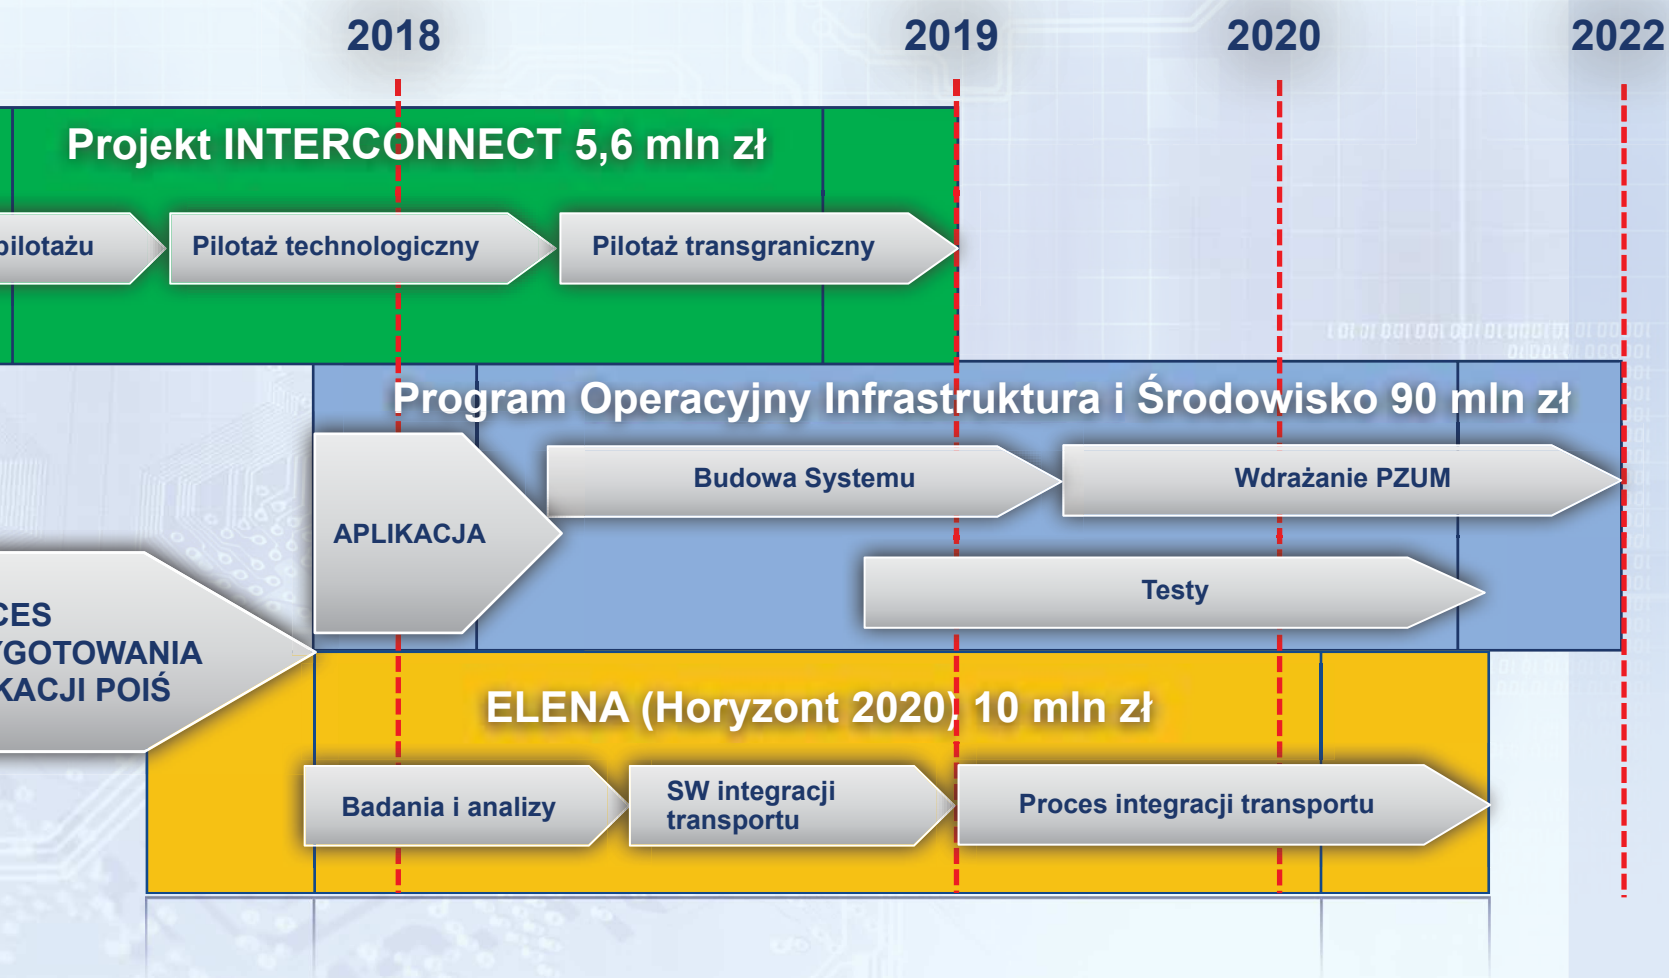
2018
2019
2020
2022

Projekt INTERCONNECT 5,6 mln zł

pilotażu

Pilotaż technologiczny

Pilotaż transgraniczny

Program Operacyjny Infrastruktura i Środowisko 90 mln zł

APLIKACJA

Budowa Systemu

Wdrażanie PZUM

Testy

CES
YGOTOWANIA
KACJI POIŚ

ELENA (Horyzont 2020) 10 mln zł

Badania i analizy

SW integracji transportu

Proces integracji transportu